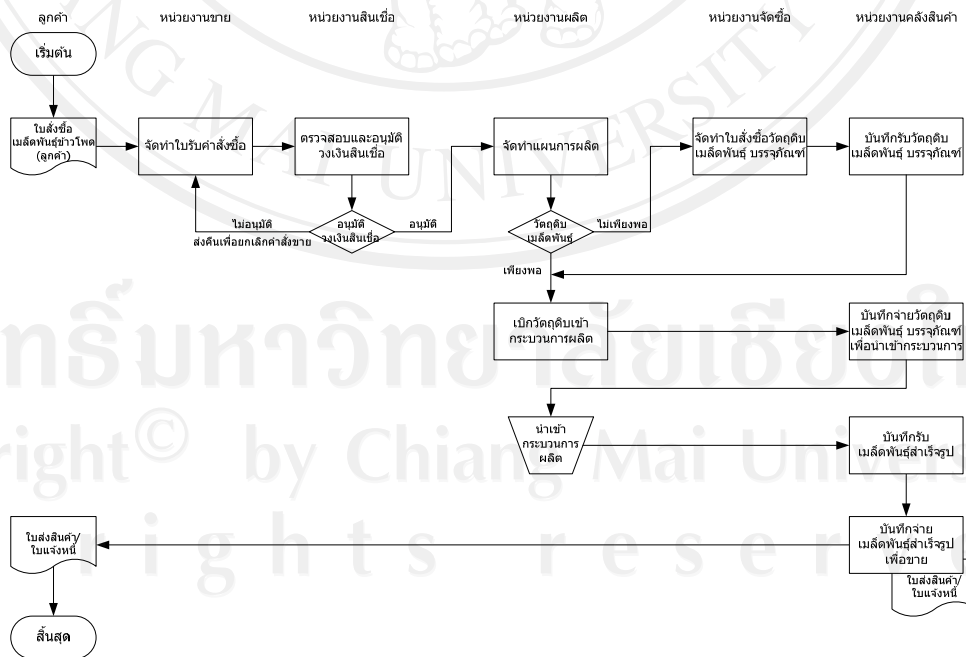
ลูกค้า

หน่วยงานขาย

หน่วยงานสินเชื่อ

หน่วยงานผลิต

หน่วยงานจัดซื้อ

หน่วยงานคลังสินค้า

เริ่มต้น

ใบสั่งซื้อ เมล็ดพันธุ์ข้าวโพด (ลูกค้า)

จัดทำใบรับคำสั่งซื้อ

ตรวจสอบและอนุมัติ วงเงินสินเชื่อ

อนุมัติ วงเงินสินเชื่อ

ไม่อนุมัติ ส่งคืนเพื่อยกเลิกคำสั่งขาย

อนุมัติ

จัดทำแผนการผลิต

วัตถุดิบ เมล็ดพันธุ์

ไม่เพียงพอ

เพียงพอ

จัดทำใบสั่งซื้อวัตถุดิบ เมล็ดพันธุ์ บรรจุภัณฑ์

บันทึกรับวัตถุดิบ เมล็ดพันธุ์ บรรจุภัณฑ์

เบิกวัตถุดิบเข้า กระบวนการผลิต

บันทึกจ่ายวัตถุดิบ เมล็ดพันธุ์ บรรจุภัณฑ์ เพื่อนำเข้ากระบวนการ

นำเข้า กระบวนการ ผลิต

บันทึกรับ เมล็ดพันธุ์สำเร็จรูป

บันทึกจ่าย เมล็ดพันธุ์สำเร็จรูป เพื่อขาย

ใบส่งสินค้า/ ใบแจ้งหนี้

ใบส่งสินค้า/ ใบแจ้งหนี้

สิ้นสุด

ลิขสิทธิ์มหาวิทยาลัยเชียงใหม่
Copyright© by Chiang Mai University
All rights reserved